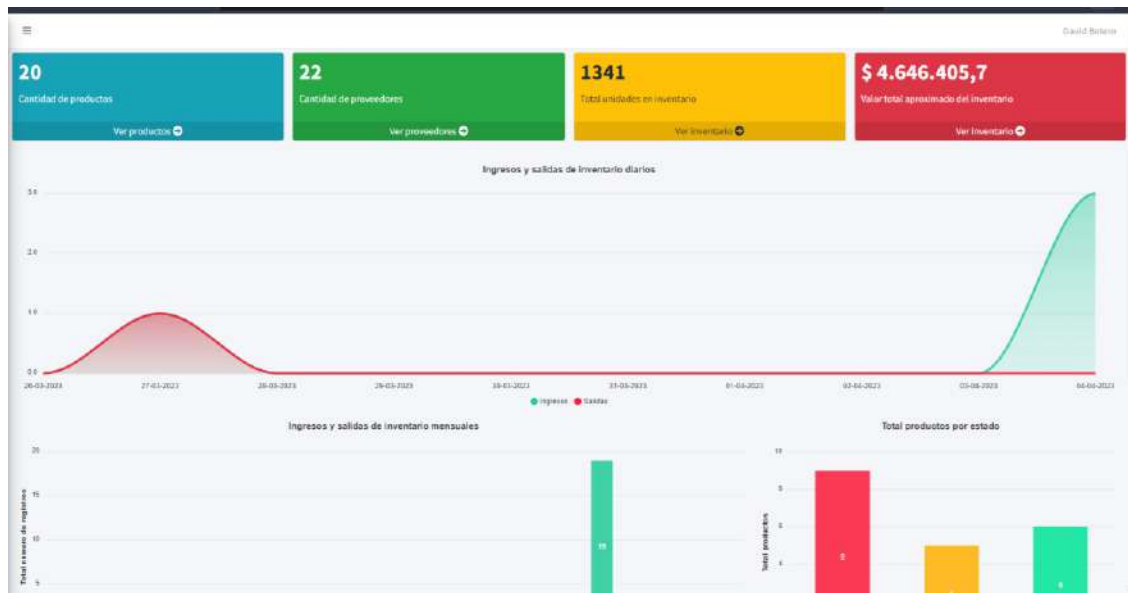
≡

David Botero

20
Cantidad de productos
Ver productos

22
Cantidad de proveedores
Ver proveedores

1341
Total unidades en inventario
Ver inventario

$ 4.646.405,7
Valor total aproximado del inventario
Ver inventario

Ingresos y salidas de inventario diarios

3.0
2.0
1.0
0.0

26-03-2023
27-03-2023
28-03-2023
29-03-2023
30-03-2023
31-03-2023
01-04-2023
02-04-2023
03-04-2023
04-04-2023

Ingresos
Salidas

Ingresos y salidas de inventario mensuales

20
15
10
5

Total numero de registros

19

Total productos por estado

10
8
6
4

Total productos

9